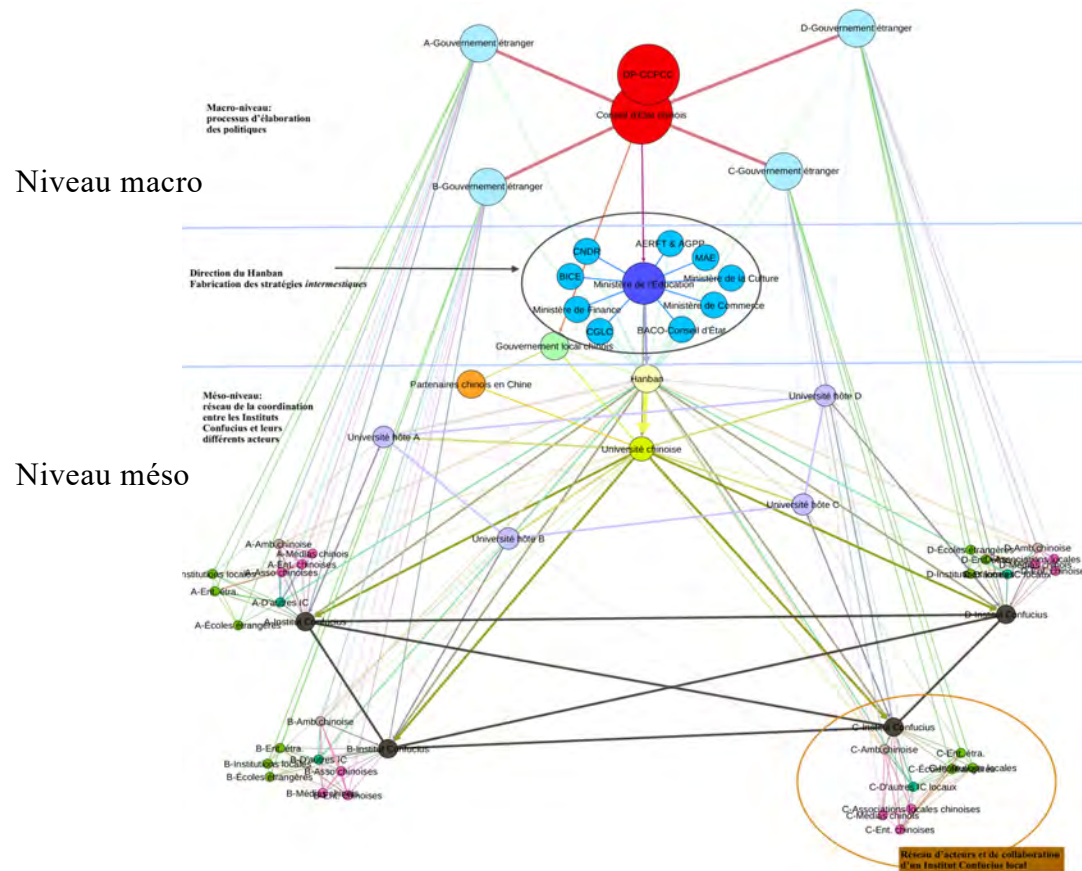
A-Gouvernement étranger

D-Gouvernement étranger

DP-CCPCC

Conseil d'État chinois

Macro-niveau:
processus d'élaboration
des politiques

Niveau macro

B-Gouvernement étranger

C-Gouvernement étranger

Direction du Hanban
Fabrication des stratégies *intermestiques*

CNDR

AERFT & AGPP

MAE

BICE

Ministère de l'Éducation

Ministère de la Culture

Ministère de Finance

Ministère de Commerce

CGLC

BACO-Conseil d'État

Gouvernement local chinois

Partenaires chinois en Chine

Hanban

Méso-niveau:
réseau de la coordination
entre les Instituts
Confucius et leurs
différents acteurs

Université hôte D

Université hôte A

Niveau méso

Université chinoise

Université hôte C

Université hôte B

A-Amb. chinoise
A-Médias chinois
A-Ent. chinoises
A-Asso. chinoises
Institutions locales
A-Ent. étra.
A-D'autres IC
A-Institut Confucius
A-Écoles étrangères

D-Écoles étrangères
D-Amb. chinoise
D-Associations locales
D-Institutions locales
D-Institut Confucius

B-Amb. chinoise
B-Ent. étra.
B-Institut Confucius
B-Institutions locales
B-D'autres IC
B-Asso. chinoises
B-Écoles étrangères
B-Médias chinois
B-Ent. chinoises

C-Institut Confucius
C-Amb. chinoise
C-Ent. étra.
C-Écoles étrangères
C-Institutions locales
C-D'autres IC locaux
C-Associations locales chinoises
C-Médias chinois
C-Ent. chinoises

Réseau d'acteurs et de collaboration
d'un Institut Confucius local